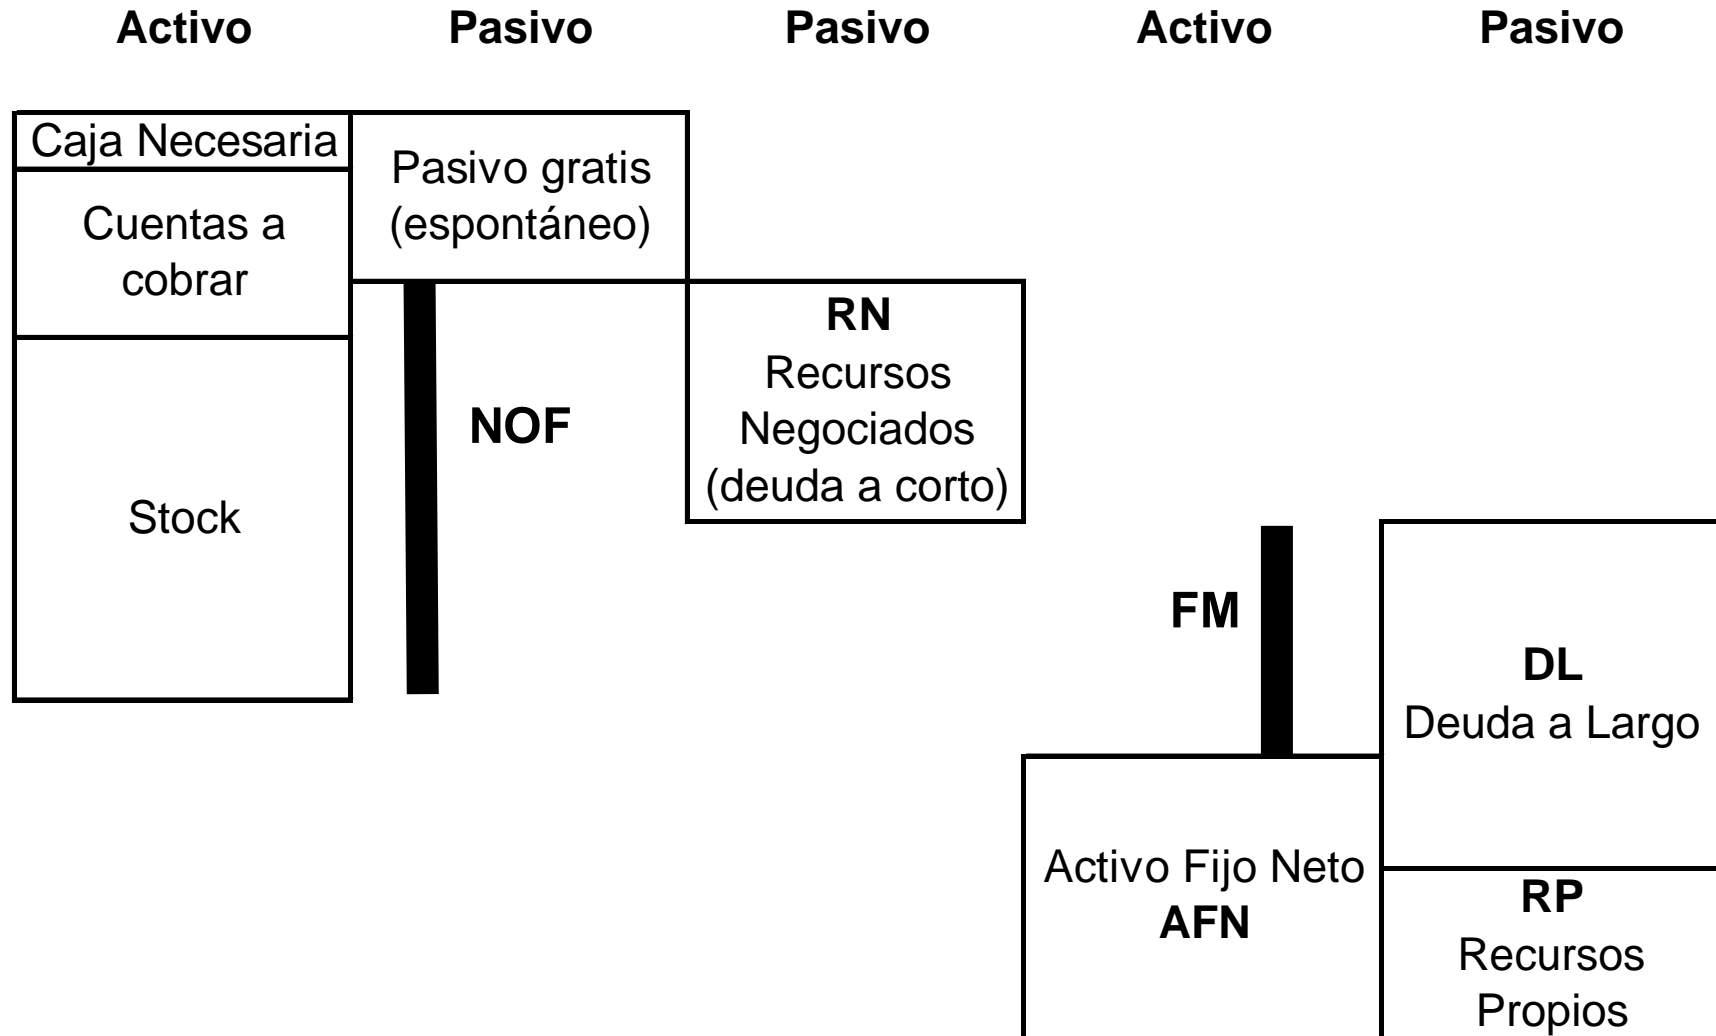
Activo Pasivo Pasivo Activo Pasivo

Caja Necesaria

Cuentas a cobrar

Stock

Pasivo gratis (espontáneo)

NOF

RN
Recursos Negociados (deuda a corto)

FM

Activo Fijo Neto
AFN

DL
Deuda a Largo

RP
Recursos Propios